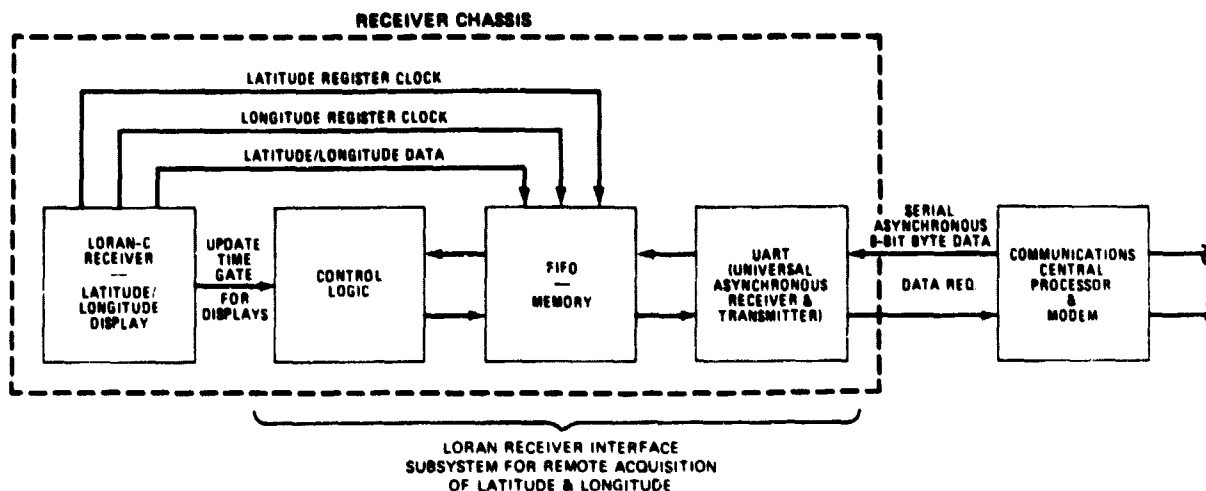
RECEIVER CHASSIS

LATITUDE REGISTER CLOCK

LONGITUDE REGISTER CLOCK

LATITUDE/LONGITUDE DATA

LORAN-C RECEIVER — LATITUDE/ LONGITUDE DISPLAY

UPDATE TIME GATE FOR DISPLAYS

CONTROL LOGIC

FIFO — MEMORY

UART (UNIVERSAL ASYNCHRONOUS RECEIVER & TRANSMITTER)

SERIAL ASYNCHRONOUS 8-BIT BYTE DATA

DATA REQ.

COMMUNICATIONS CENTRAL PROCESSOR & MODEM

LORAN RECEIVER INTERFACE SUBSYSTEM FOR REMOTE ACQUISITION OF LATITUDE & LONGITUDE